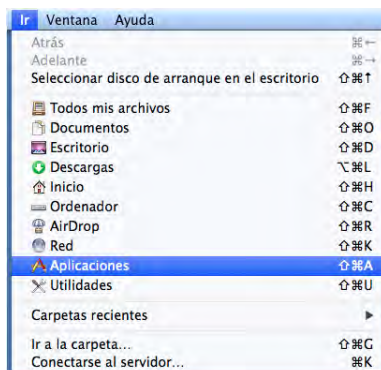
Ir Ventana Ayuda

Atrás ⌘←
Adelante ⌘→
Seleccionar disco de arranque en el escritorio ⇧⌘↑

Todos mis archivos ⇧⌘F
Documentos ⇧⌘O
Escritorio ⇧⌘D
Descargas ⌥⌘L
Inicio ⇧⌘H
Ordenador ⇧⌘C
AirDrop ⇧⌘R
Red ⇧⌘K
Aplicaciones ⇧⌘A
Utilidades ⇧⌘U

Carpetas recientes ▶

Ir a la carpeta… ⇧⌘G
Conectarse al servidor… ⌘K